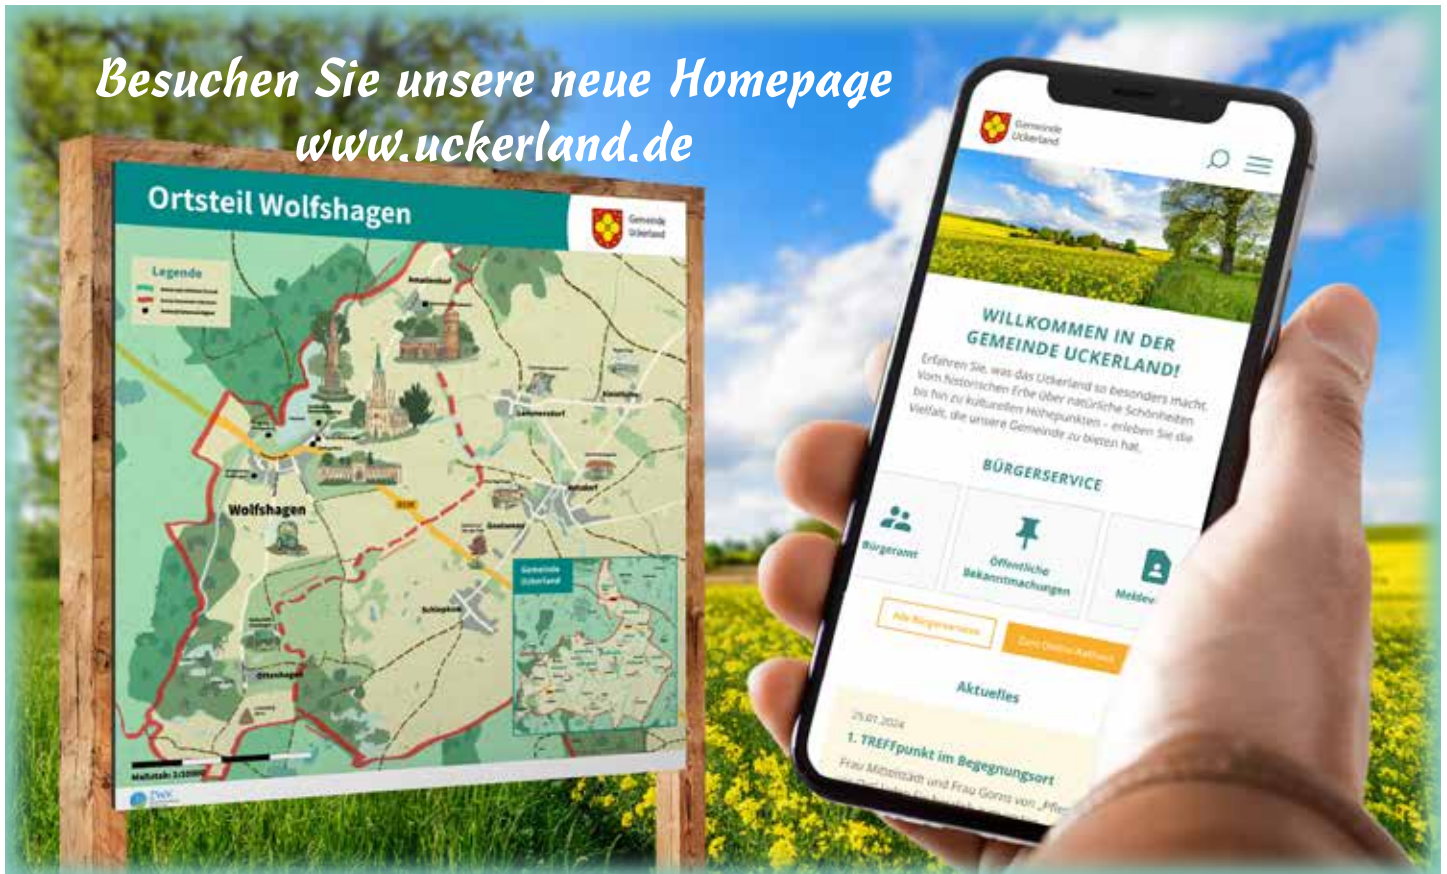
Besuchen Sie unsere neue Homepage
www.uckerland.de

Ortsteil Wolfshagen

Gemeinde Uckerland

Legende

Wolfshagen

Gemeinde Uckerland

Gemeinde Uckerland

WILLKOMMEN IN DER GEMEINDE UCKERLAND!

Erfahren Sie, was das Uckerland so besonders macht. Vom historischen Erbe über natürliche Schönheiten bis hin zu kulturellen Höhepunkten – erleben Sie die Vielfalt, die unsere Gemeinde zu bieten hat.

BÜRGERSERVICE

Bürgeramt

Öffentliche Bekanntmachungen

Melden

Alle Bürgerservices

Zum Online-Rathaus

Aktuelles

25.01.2024

1. TREFFpunkt im Begegnungsort

Frau Mittelstädt und Frau Gorns von „Pfle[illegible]